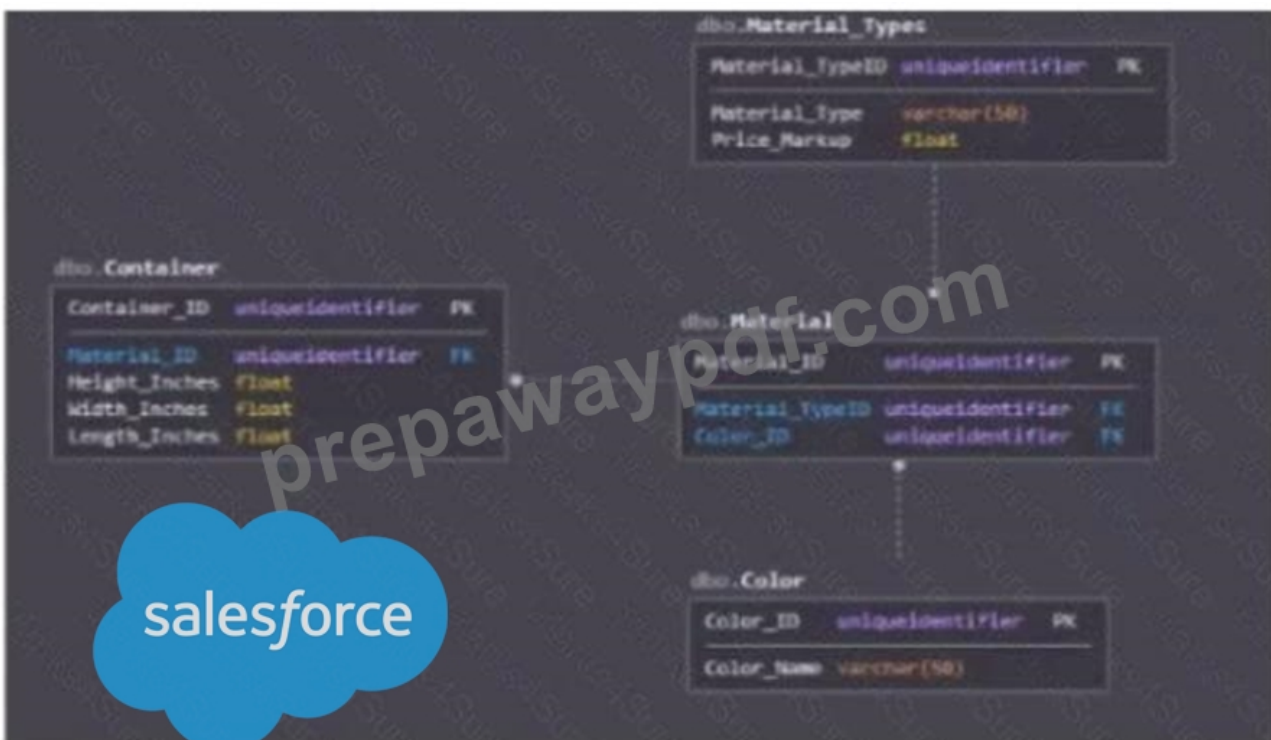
dbo.Material_Types

Material_TypeID uniqueidentifier PK

Material_Type varchar(50)
Price_Markup float

dbo.Container

Container_ID uniqueidentifier PK

Material_ID uniqueidentifier FK
Height_Inches float
Width_Inches float
Length_Inches float

dbo.Material

Material_ID uniqueidentifier PK

Material_TypeID uniqueidentifier FK
Color_ID uniqueidentifier FK

prepawaypdf.com

salesforce

dbo.Color

Color_ID uniqueidentifier PK

Color_Name varchar(50)